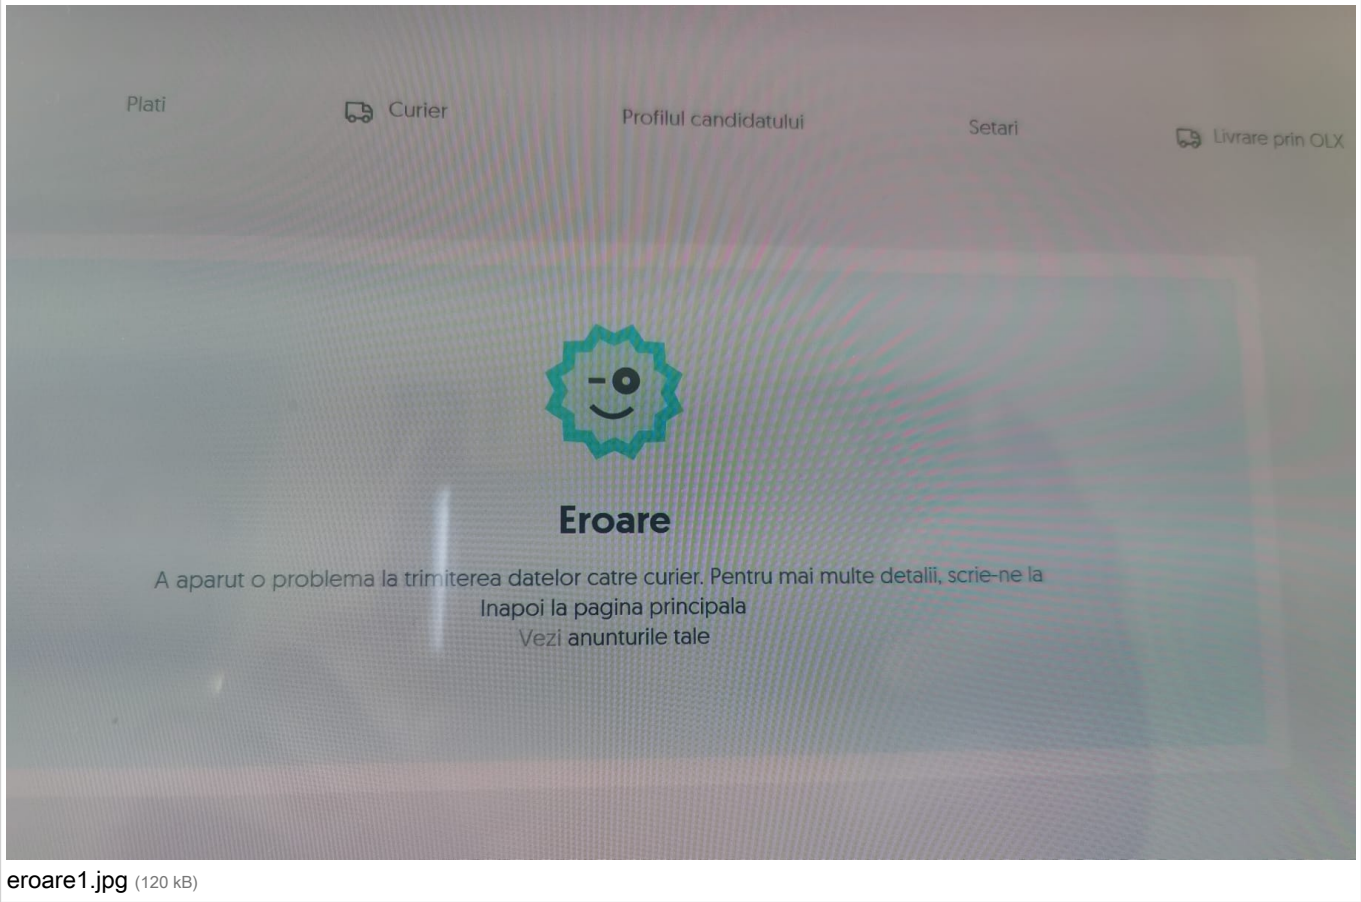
Plati

Curier

Profilul candidatului

Setari

Livrare prin OLX

Eroare

A aparut o problema la trimiterea datelor catre curier. Pentru mai multe detalii, scrie-ne la

Inapoi la pagina principala

Vezi anunturile tale

eroare1.jpg (120 kB)